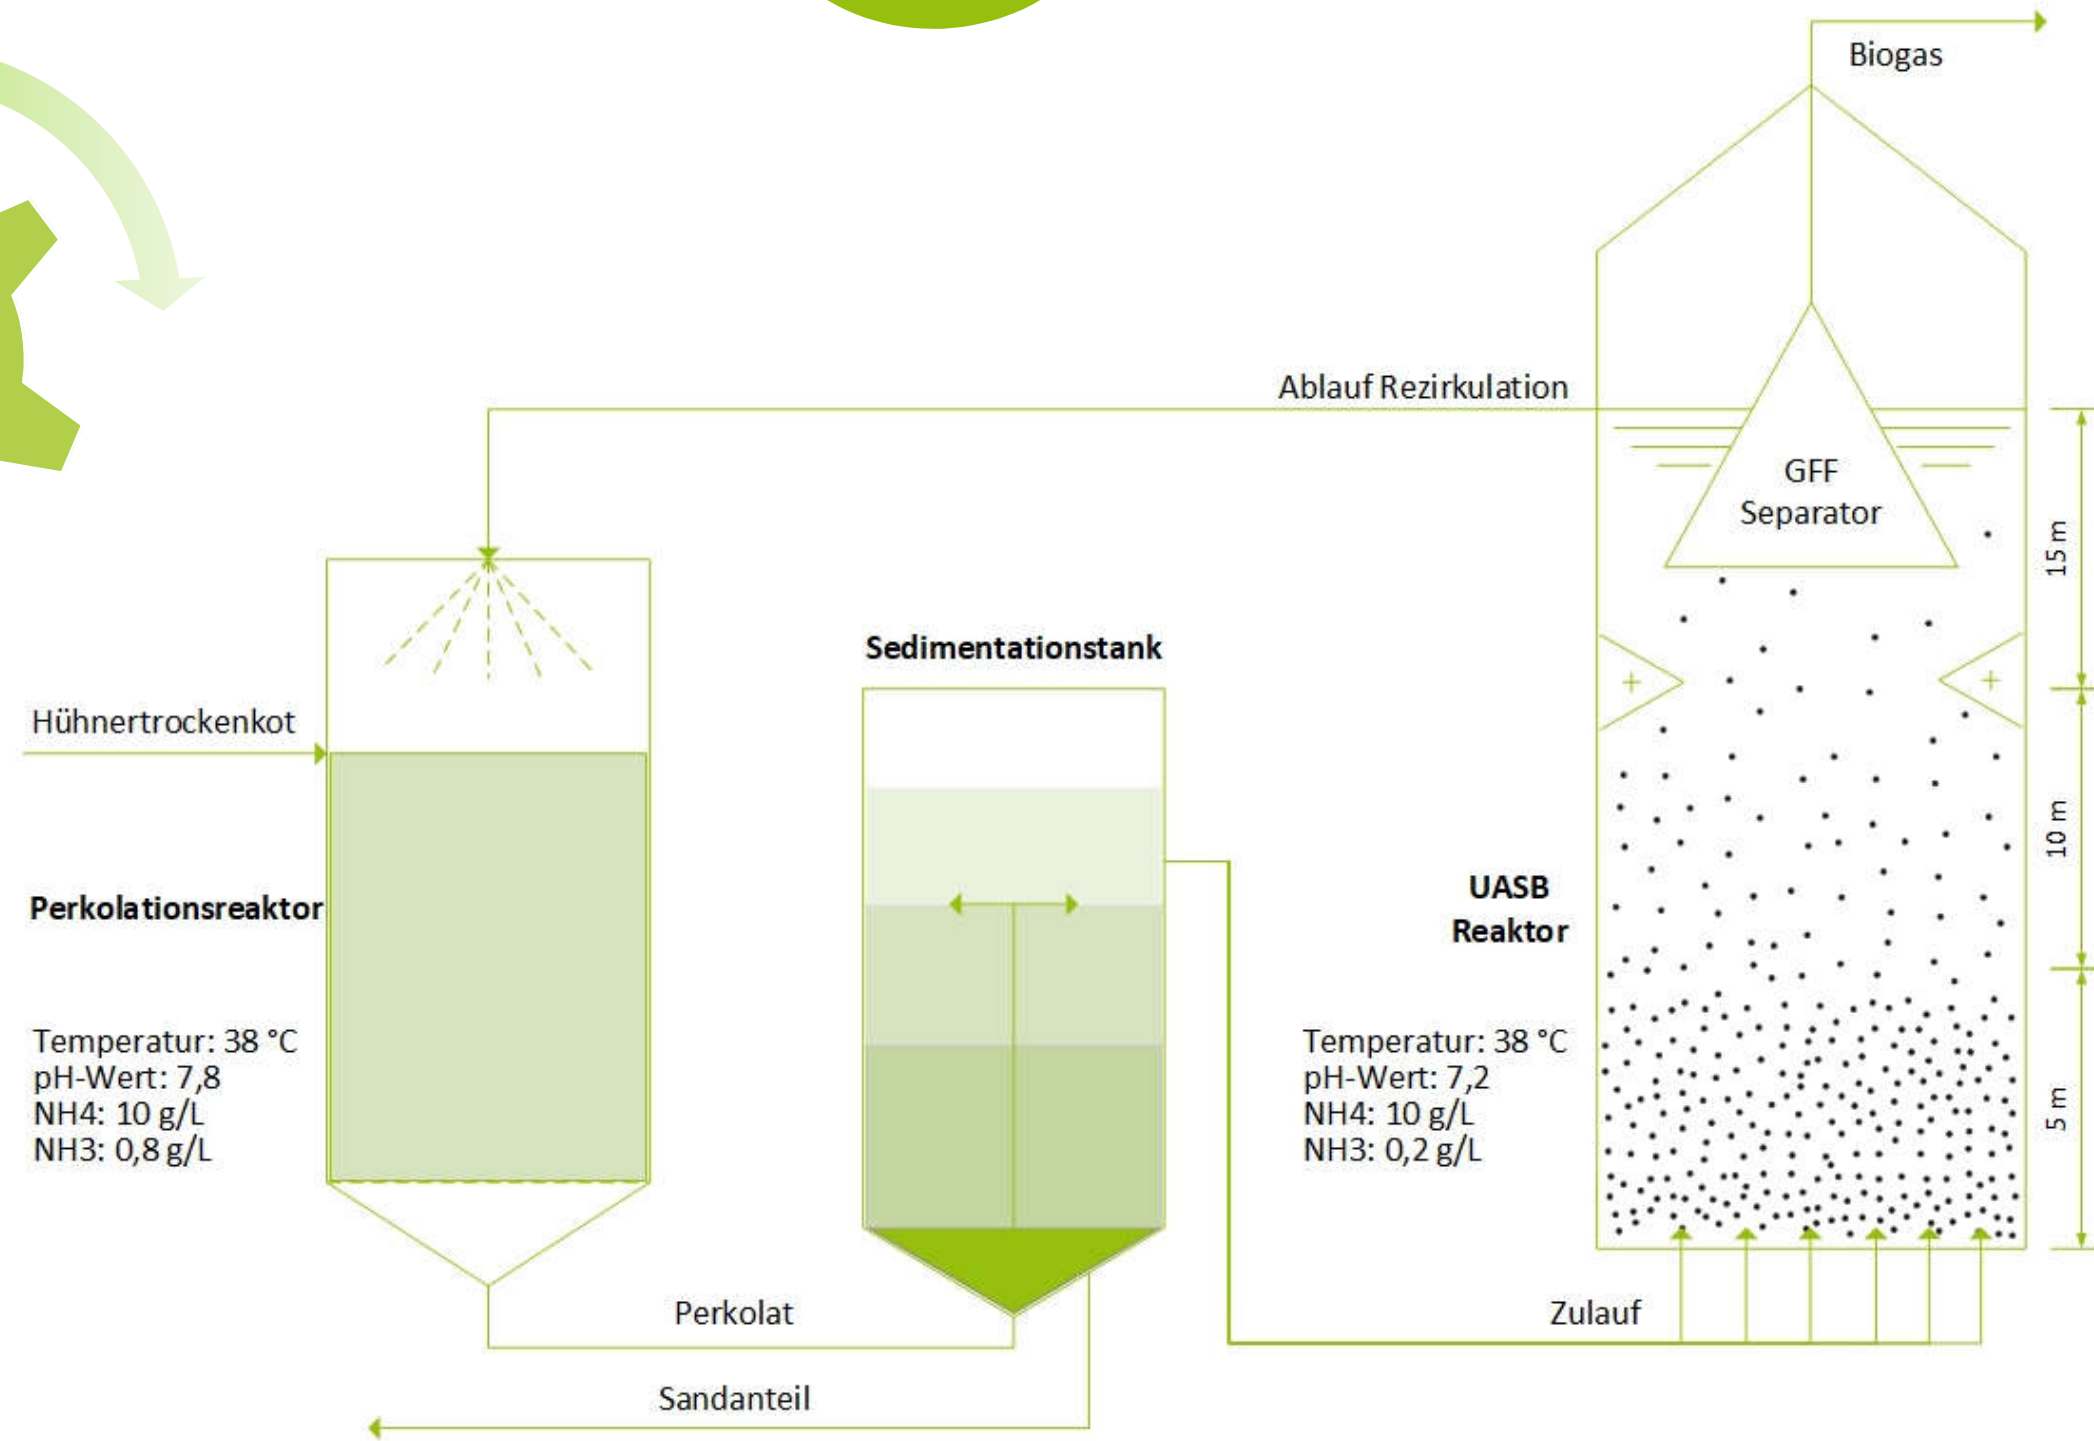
Biogas

Ablauf Rezirkulation

GFF
Separator

15 m

10 m

5 m

Sedimentationstank

Hühnertrockenkot

Perkolationsreaktor

UASB
Reaktor

Temperatur: 38 °C
pH-Wert: 7,8
NH4: 10 g/L
NH3: 0,8 g/L

Temperatur: 38 °C
pH-Wert: 7,2
NH4: 10 g/L
NH3: 0,2 g/L

Perkolat

Zulauf

Sandanteil